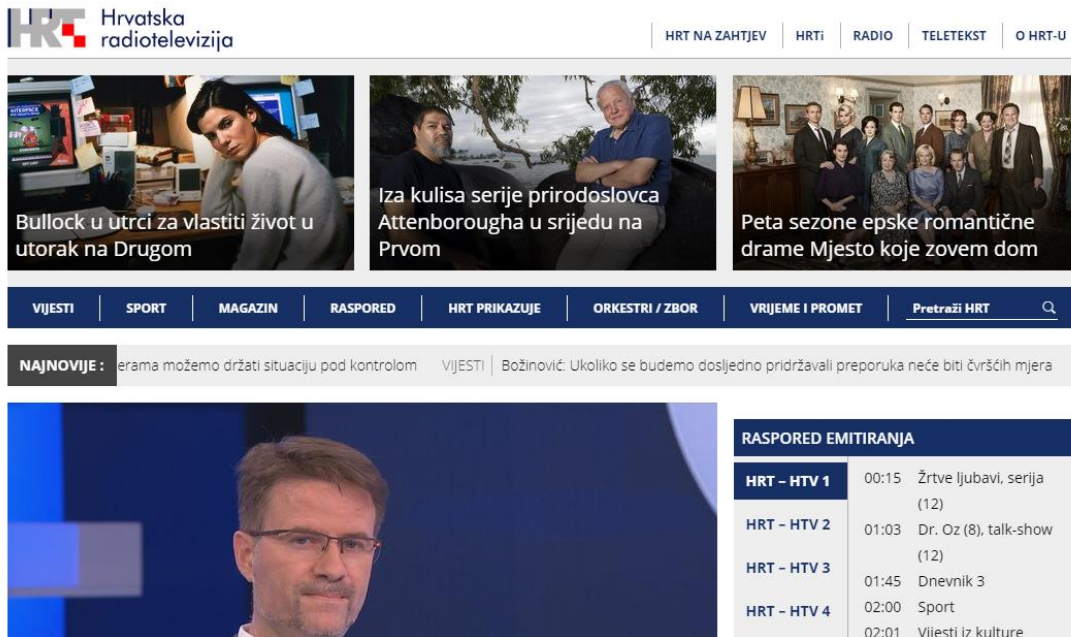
HRT Hrvatska radiotelevizija

HRT NA ZAHTJEV | HRTi | RADIO | TELETEKST | O HRT-U

Bullock u utrci za vlastiti život u utorak na Drugom

Iza kulisa serije prirodoslovca Attenborougha u srijedu na Prvom

Peta sezone epske romantične drame Mjesto koje zovem dom

VIJESTI | SPORT | MAGAZIN | RASPORED | HRT PRIKAZUJE | ORKESTRI / ZBOR | VRIJEME I PROMET | Pretraži HRT

NAJNOVIJE : erama možemo držati situaciju pod kontrolom VIJESTI | Božinović: Ukoliko se budemo dosljedno pridržavali preporuka neće biti čvršćih mjera

RASPORED EMITIRANJA

HRT – HTV 1
HRT – HTV 2
HRT – HTV 3
HRT – HTV 4

00:15 Žrtve ljubavi, serija (12)
01:03 Dr. Oz (8), talk-show (12)
01:45 Dnevnik 3
02:00 Sport
02:01 Vijesti iz kulture